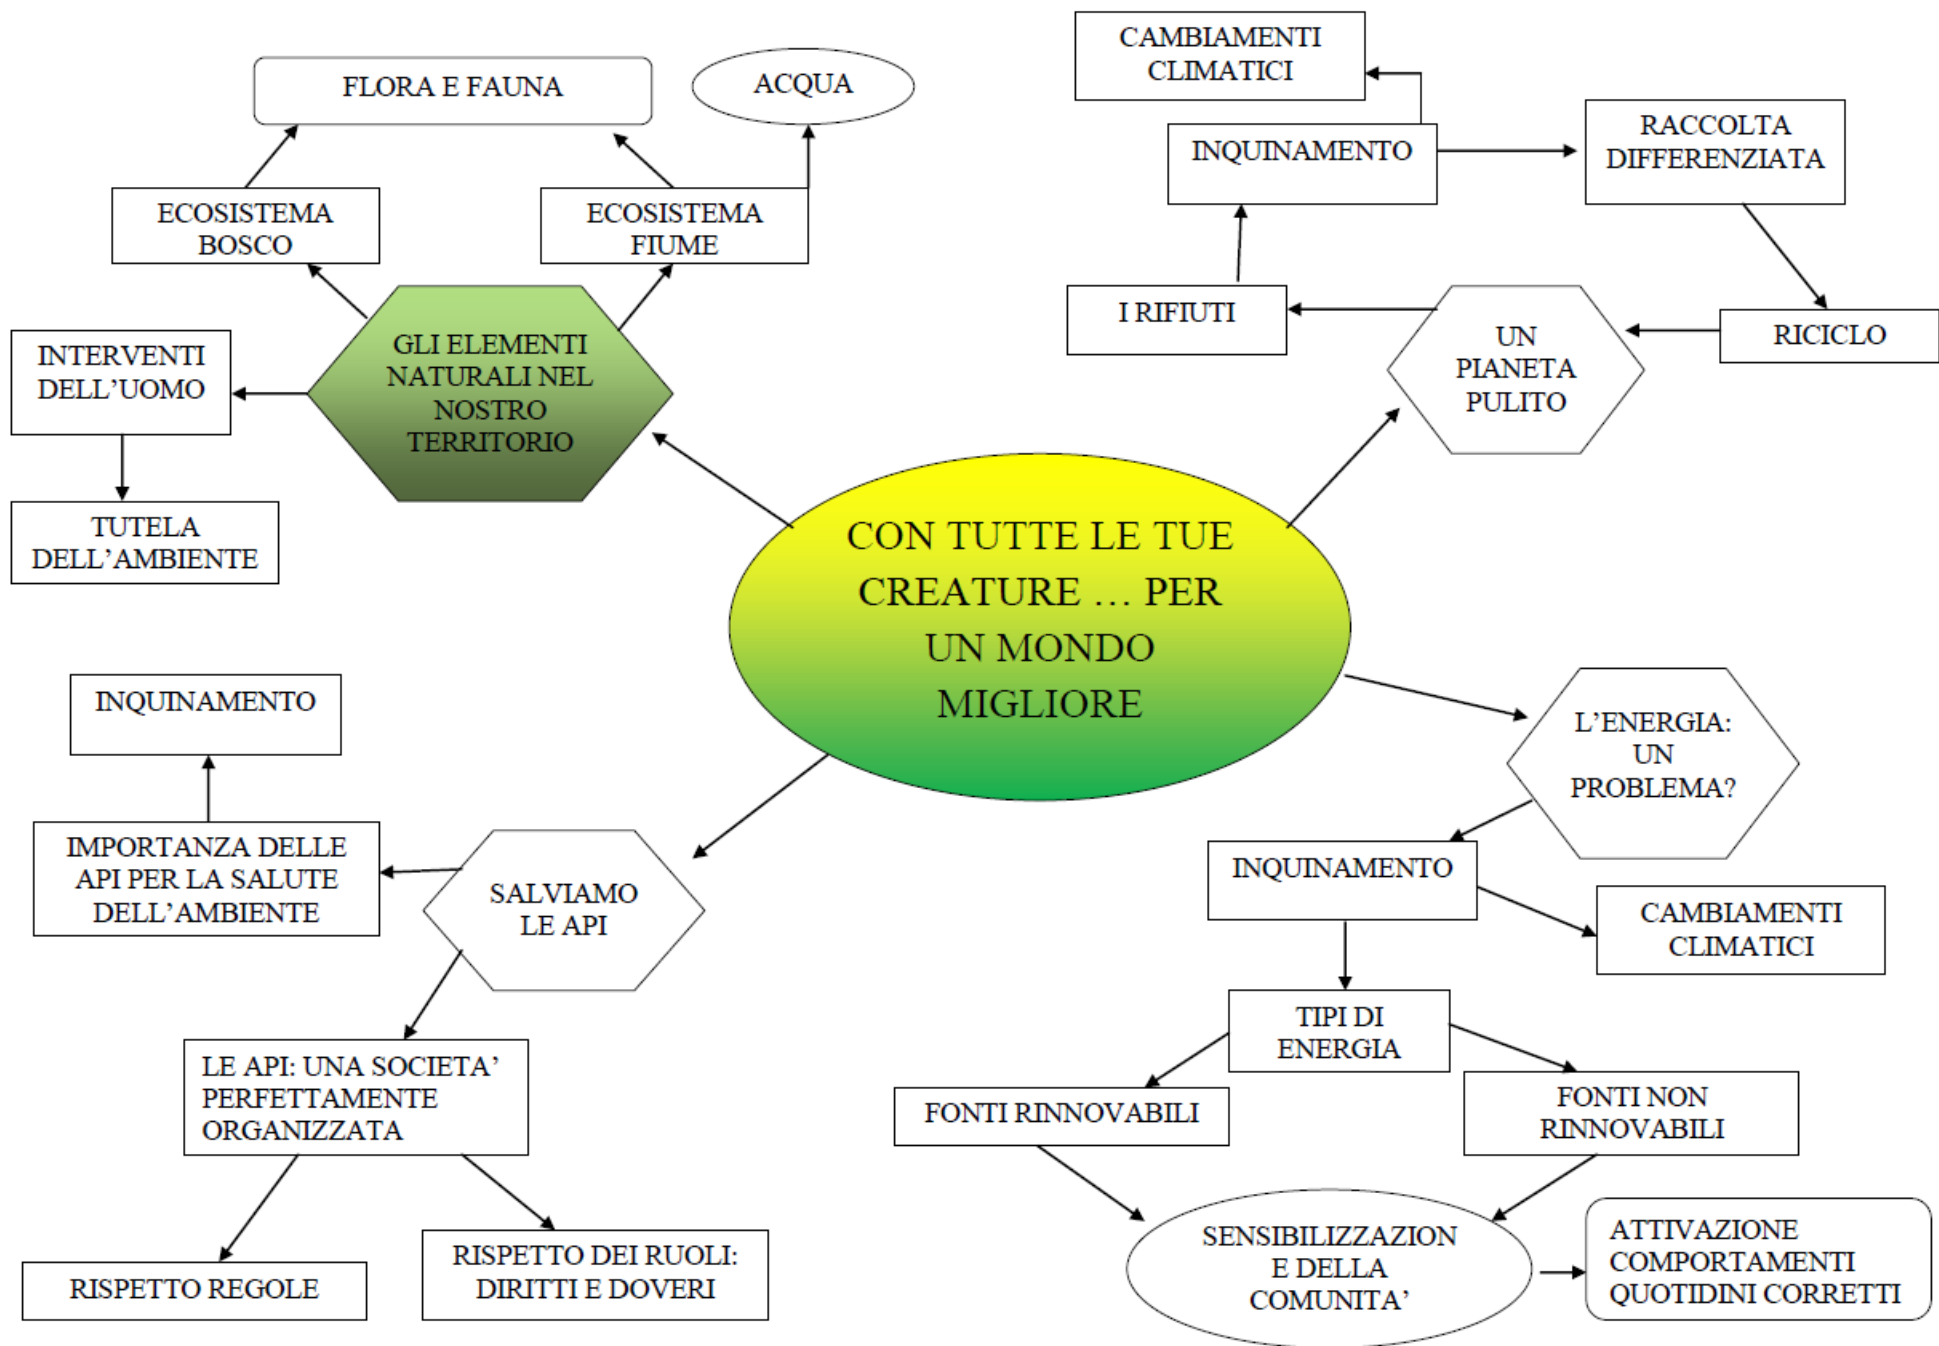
FLORA E FAUNA

ACQUA

ECOSISTEMA BOSCO

ECOSISTEMA FIUME

INTERVENTI DELL'UOMO

GLI ELEMENTI NATURALI NEL NOSTRO TERRITORIO

TUTELA DELL'AMBIENTE

CAMBIAMENTI CLIMATICI

INQUINAMENTO

RACCOLTA DIFFERENZIATA

I RIFIUTI

UN PIANETA PULITO

RICICLO

CON TUTTE LE TUE CREATURE … PER UN MONDO MIGLIORE

INQUINAMENTO

IMPORTANZA DELLE API PER LA SALUTE DELL'AMBIENTE

SALVIAMO LE API

LE API: UNA SOCIETA' PERFETTAMENTE ORGANIZZATA

RISPETTO REGOLE

RISPETTO DEI RUOLI: DIRITTI E DOVERI

L'ENERGIA: UN PROBLEMA?

INQUINAMENTO

CAMBIAMENTI CLIMATICI

TIPI DI ENERGIA

FONTI RINNOVABILI

FONTI NON RINNOVABILI

SENSIBILIZZAZION E DELLA COMUNITA'

ATTIVAZIONE COMPORTAMENTI QUOTIDINI CORRETTI